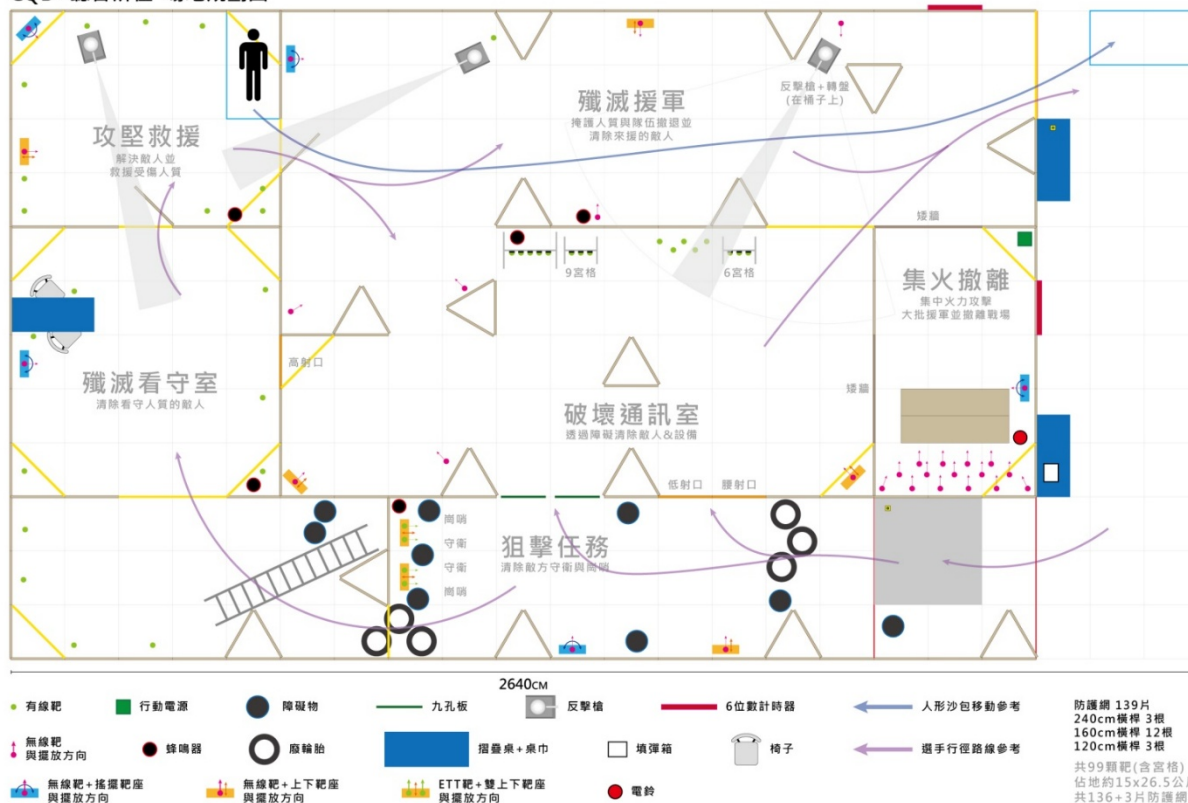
攻堅救援
解決敵人並
救援受傷人質

殲滅援軍
掩護人質與隊伍撤退並
清除來援的敵人

反擊槍+轉盤
(在桶子上)

矮牆

9宮格

6宮格

集火撤離
集中火力攻擊
大批援軍並撤離戰場

殲滅看守室
清除看守人質的敵人

高射口

破壞通訊室
透過障礙清除敵人&設備

矮牆

低射口

腰射口

崗哨

守衛

守衛

崗哨

狙擊任務
清除敵方守衛與崗哨

2640CM

有線靶
行動電源
障礙物
九孔板
反擊槍
6位數計時器
人形沙包移動參考
無線靶
與擺放方向
蜂鳴器
廢輪胎
摺疊桌+桌巾
填彈箱
椅子
選手行徑路線參考
無線靶+搖擺靶座
與擺放方向
無線靶+上下靶座
與擺放方向
ETT靶+雙上下靶座
與擺放方向
電鈴

防護網 139片
240cm橫桿 3根
160cm橫桿 12根
120cm橫桿 3根
共99顆靶(含宮格)
佔地約15x26.5公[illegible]
共136+3片防護網